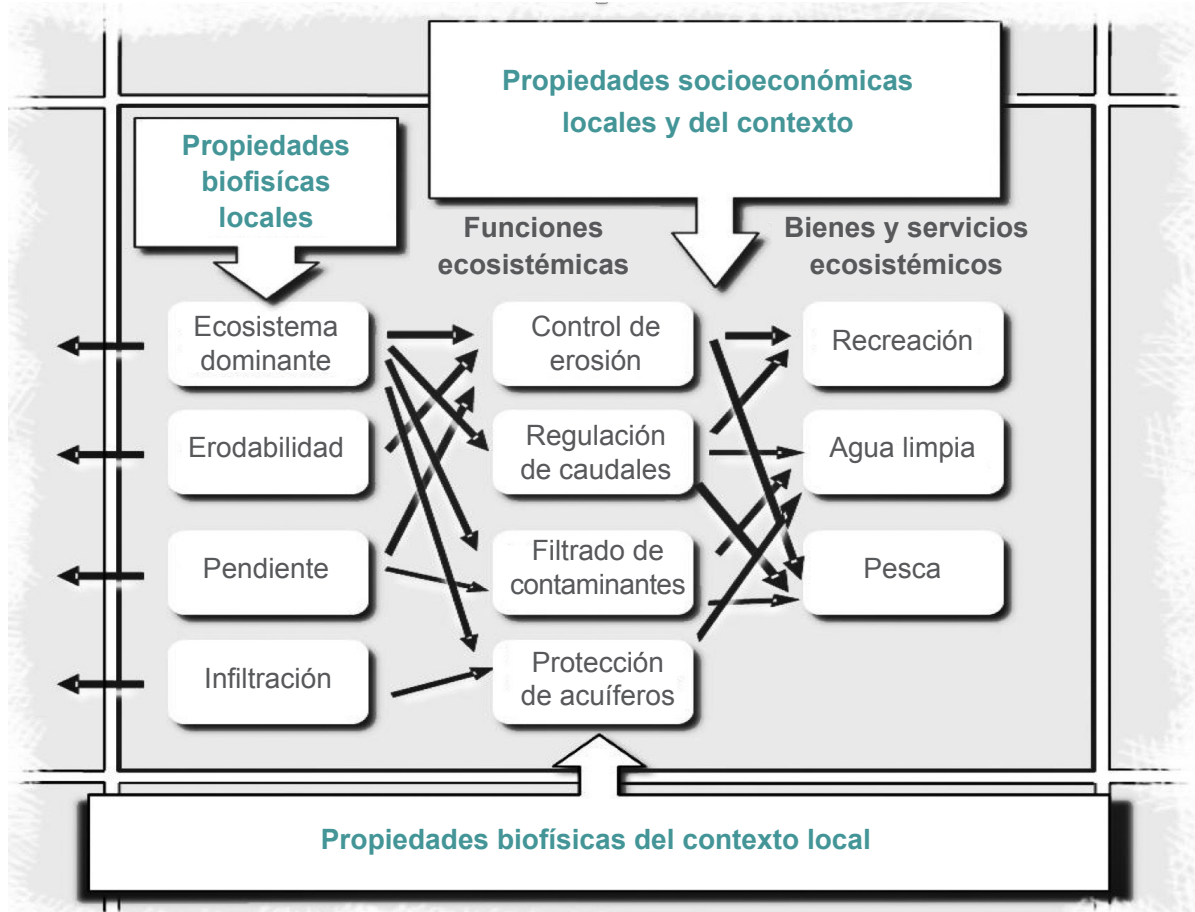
Propiedades socioeconómicas locales y del contexto

Propiedades biofisícas locales

Funciones ecosistémicas

Bienes y servicios ecosistémicos

Ecosistema dominante

Erodabilidad

Pendiente

Infiltración

Control de erosión

Regulación de caudales

Filtrado de contaminantes

Protección de acuíferos

Recreación

Agua limpia

Pesca

Propiedades biofísicas del contexto local